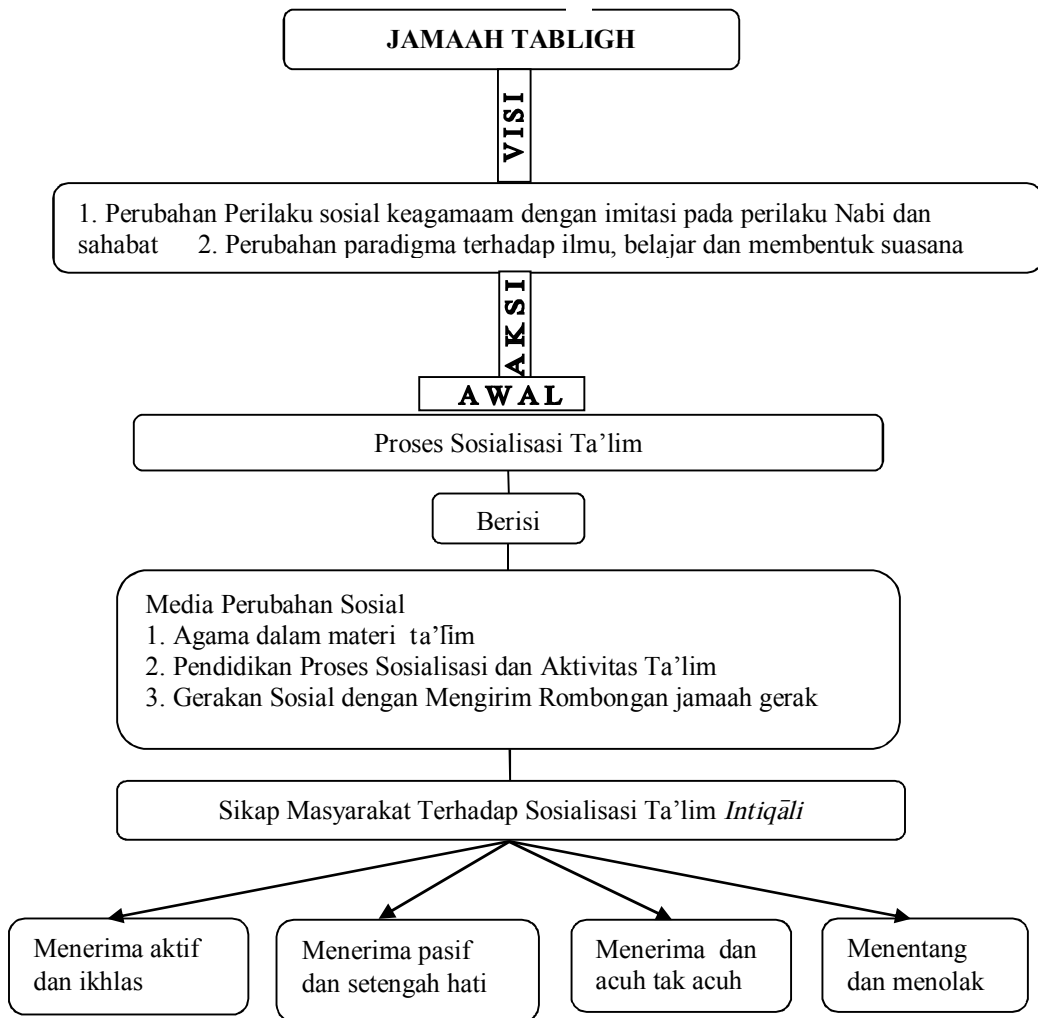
JAMAAH TABLIGH

VISI

1. Perubahan Perilaku sosial keagamaam dengan imitasi pada perilaku Nabi dan sahabat 2. Perubahan paradigma terhadap ilmu, belajar dan membentuk suasana

AKSI

AWAL

Proses Sosialisasi Ta'lim

Berisi

Media Perubahan Sosial
1. Agama dalam materi ta'līm
2. Pendidikan Proses Sosialisasi dan Aktivitas Ta'lim
3. Gerakan Sosial dengan Mengirim Rombongan jamaah gerak

Sikap Masyarakat Terhadap Sosialisasi Ta'lim *Intiqāli*

Menerima aktif dan ikhlas

Menerima pasif dan setengah hati

Menerima dan acuh tak acuh

Menentang dan menolak